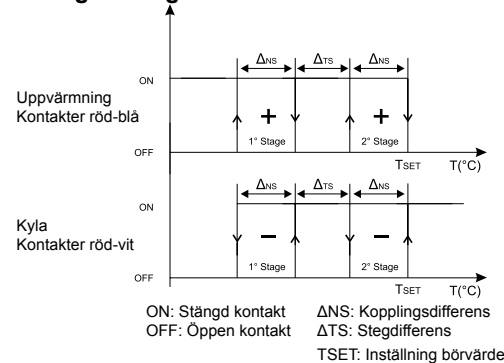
ON
Uppvärmning
Kontakter röd-blå
OFF
$\Delta_{NS}$ $\Delta_{TS}$ $\Delta_{NS}$
+ +
1° Stage 2° Stage
$T_{SET}$ T(°C)

ON
Kyla
Kontakter röd-vit
OFF
$\Delta_{NS}$ $\Delta_{TS}$ $\Delta_{NS}$
− −
1° Stage 2° Stage
$T_{SET}$ T(°C)

ON: Stängd kontakt
OFF: Öppen kontakt
ΔNS: Kopplingsdifferens
ΔTS: Stegdifferens
TSET: Inställning börvärde